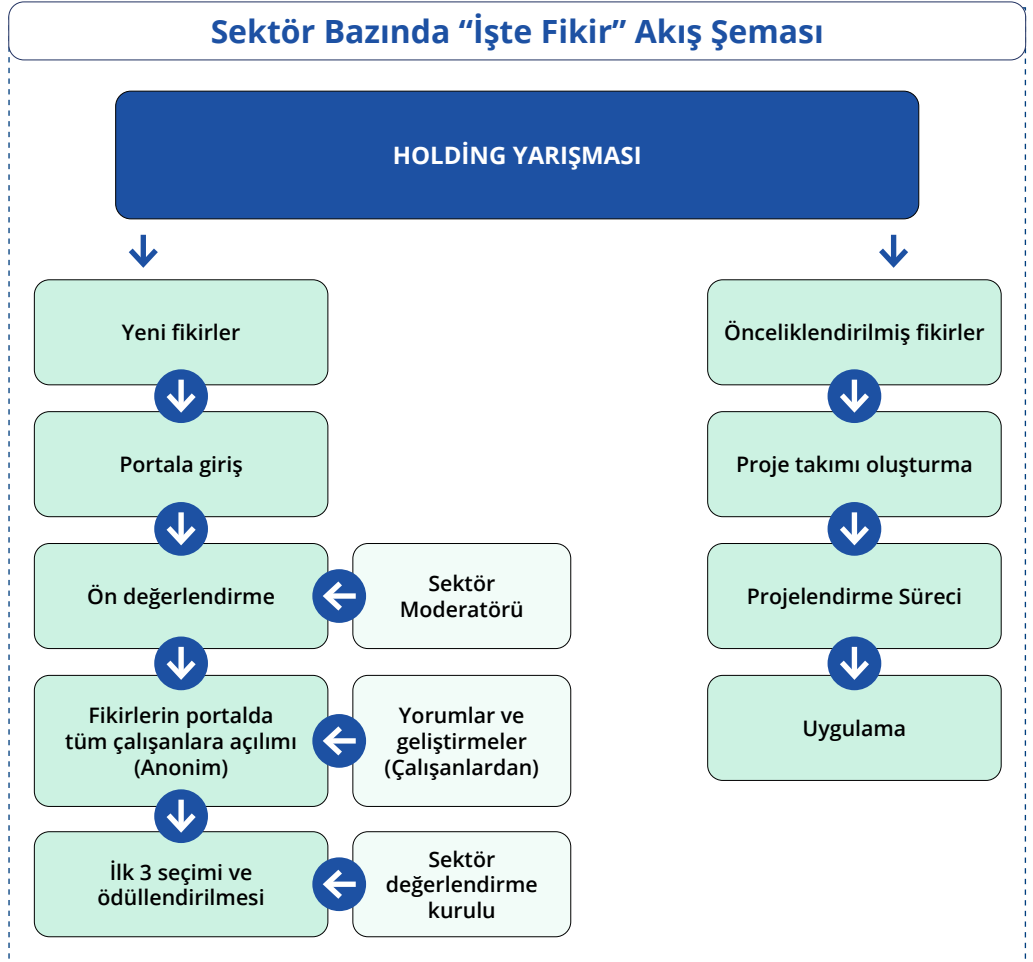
Sektör Bazında “İşte Fikir” Akış Şeması

HOLDİNG YARIŞMASI

Yeni fikirler

Portala giriş

Ön değerlendirme

Sektör Moderatörü

Fikirlerin portalda tüm çalışanlara açılımı (Anonim)

Yorumlar ve geliştirmeler (Çalışanlardan)

İlk 3 seçimi ve ödüllendirilmesi

Sektör değerlendirme kurulu

Önceliklendirilmiş fikirler

Proje takımı oluşturma

Projelendirme Süreci

Uygulama